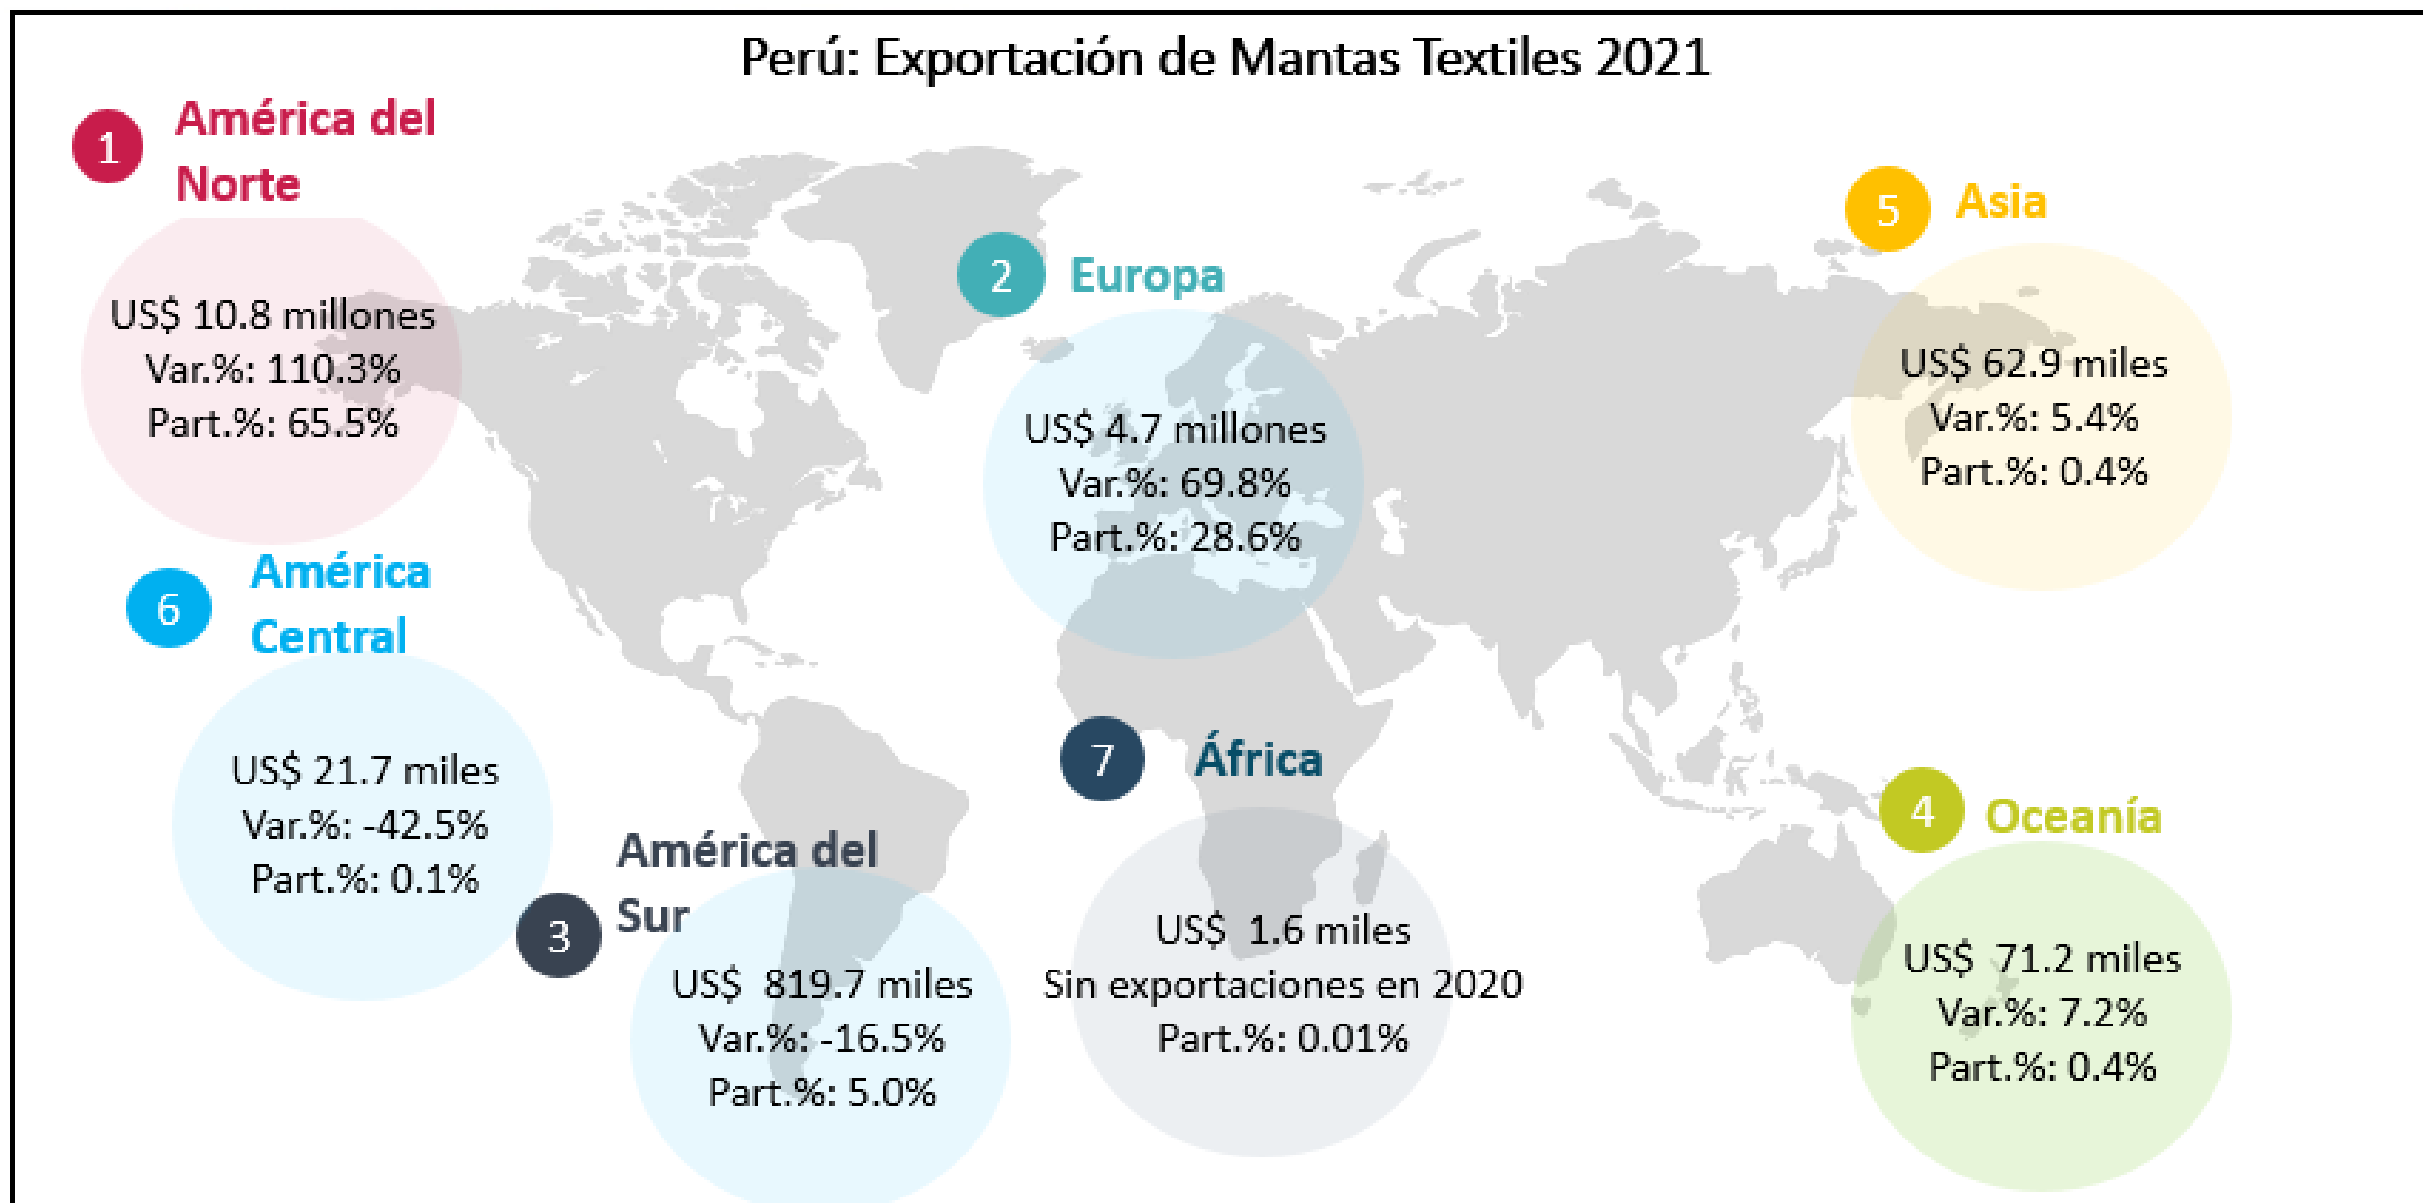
Perú: Exportación de Mantas Textiles 2021

1 América del Norte

US$ 10.8 millones
Var.%: 110.3%
Part.%: 65.5%

2 Europa

US$ 4.7 millones
Var.%: 69.8%
Part.%: 28.6%

5 Asia

US$ 62.9 miles
Var.%: 5.4%
Part.%: 0.4%

6 América Central

US$ 21.7 miles
Var.%: -42.5%
Part.%: 0.1%

3 América del Sur

US$ 819.7 miles
Var.%: -16.5%
Part.%: 5.0%

7 África

US$ 1.6 miles
Sin exportaciones en 2020
Part.%: 0.01%

4 Oceanía

US$ 71.2 miles
Var.%: 7.2%
Part.%: 0.4%